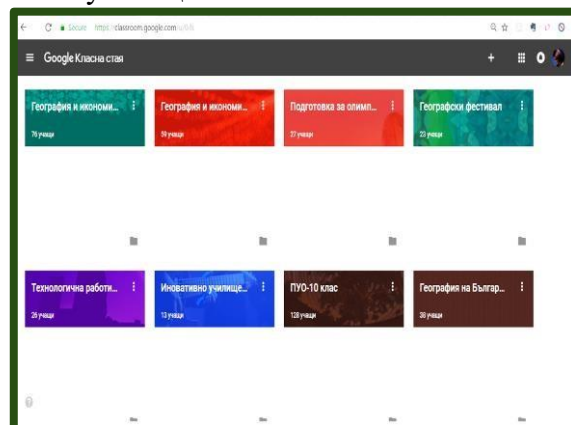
Secure https://classroom.google.com/u/0/h

Google Класна стая

География и икономи...
76 учащи

География и икономи...
58 учащи

Подготовка за олимп...
27 учащи

Географски фестивал
23 учащи

Технологична работи...
26 учащи

Иновативно училище...
13 учащи

ПУО-10 клас
128 учащи

География на Българ...
38 учащи